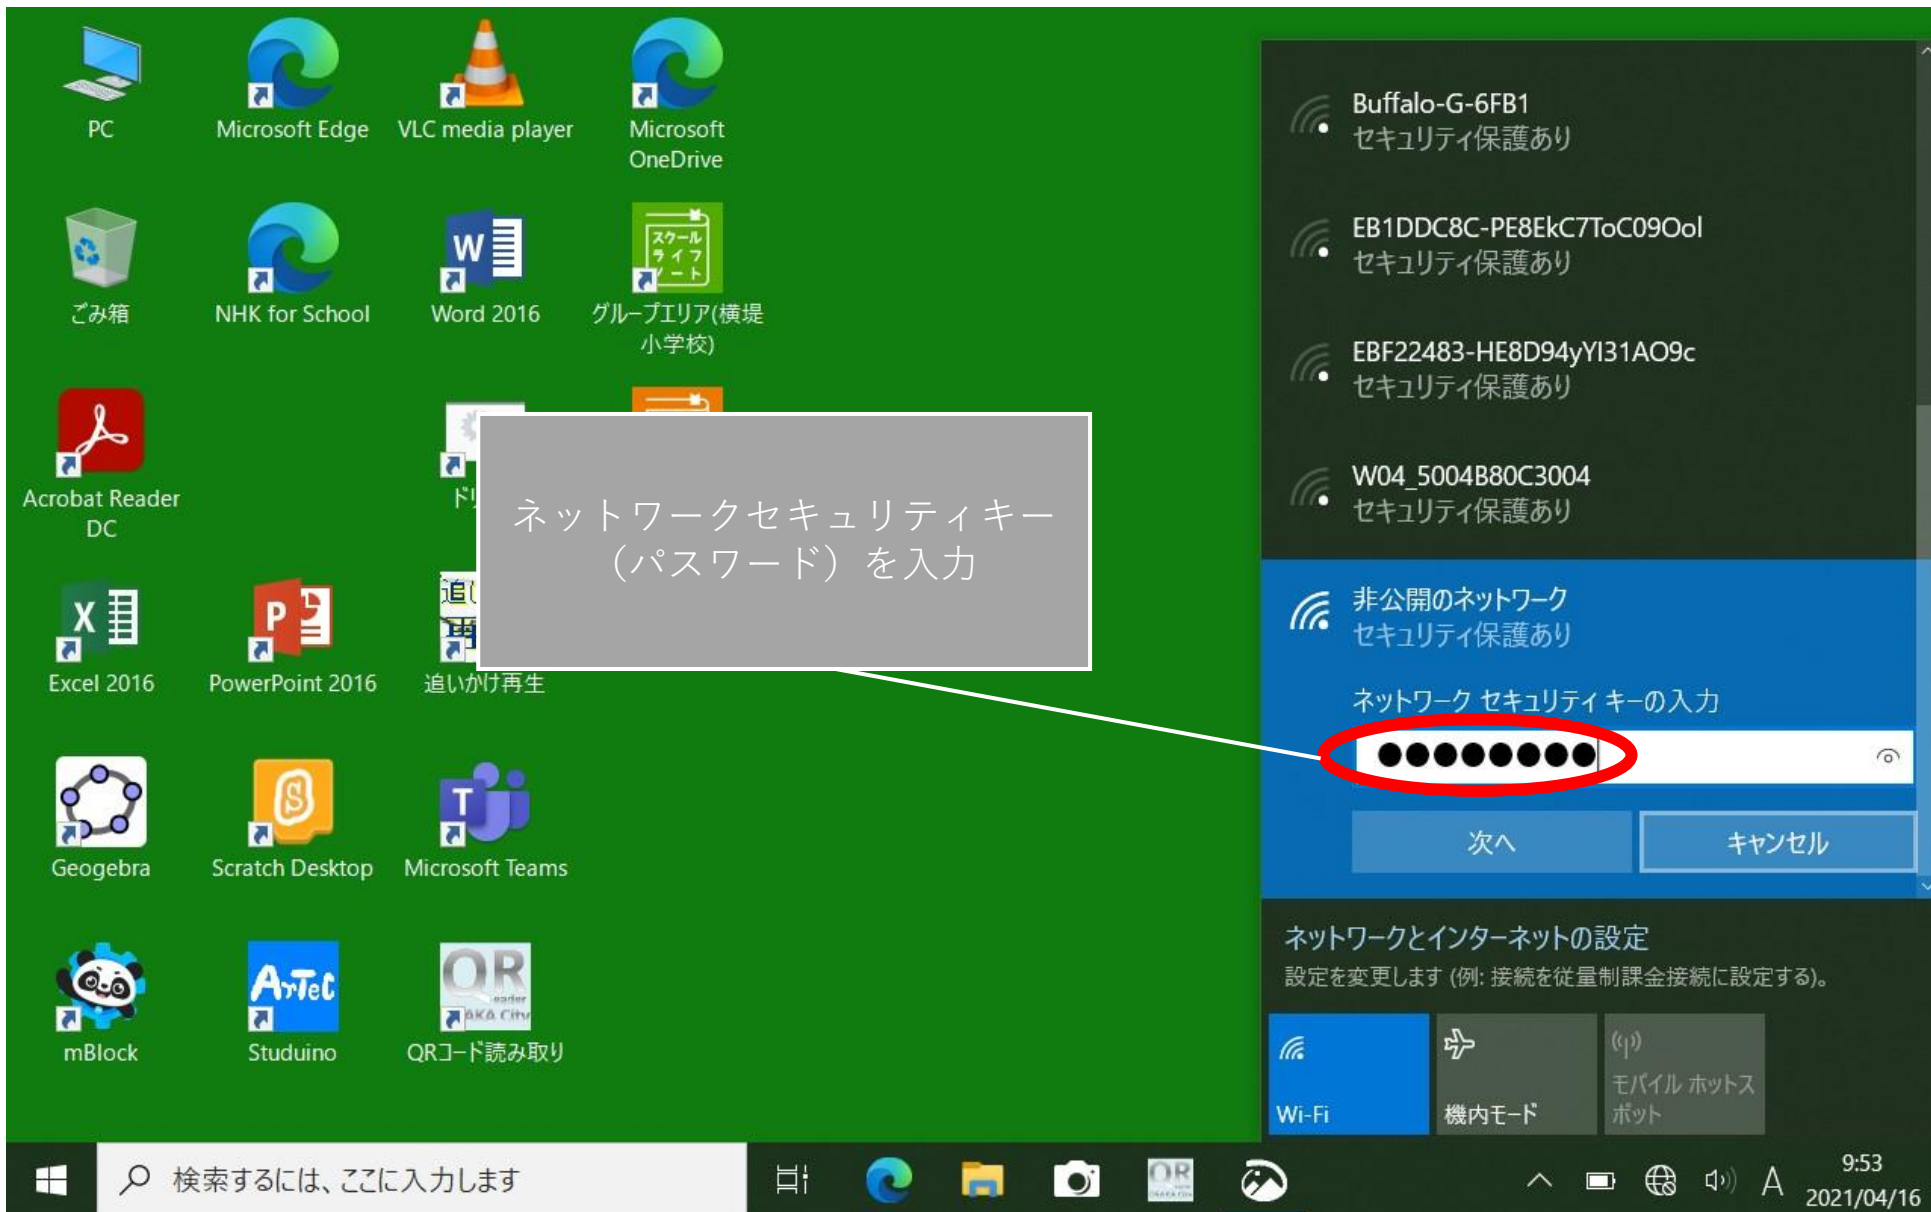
PC
Microsoft Edge
VLC media player
Microsoft OneDrive
ごみ箱
NHK for School
Word 2016
グループエリア(横堤小学校)
Acrobat Reader DC
ド
Excel 2016
PowerPoint 2016
追いかけ再生
Geogebra
Scratch Desktop
Microsoft Teams
mBlock
Studuino
QRコード読み取り

ネットワークセキュリティキー（パスワード）を入力

Buffalo-G-6FB1
セキュリティ保護あり
EB1DDC8C-PE8EkC7ToC09Ool
セキュリティ保護あり
EBF22483-HE8D94yYI31AO9c
セキュリティ保護あり
W04_5004B80C3004
セキュリティ保護あり
非公開のネットワーク
セキュリティ保護あり
ネットワーク セキュリティ キーの入力
●●●●●●●●●
次へ
キャンセル
ネットワークとインターネットの設定
設定を変更します (例: 接続を従量制課金接続に設定する)。
Wi-Fi
機内モード
モバイル ホットスポット
検索するには、ここに入力します
A
9:53
2021/04/16